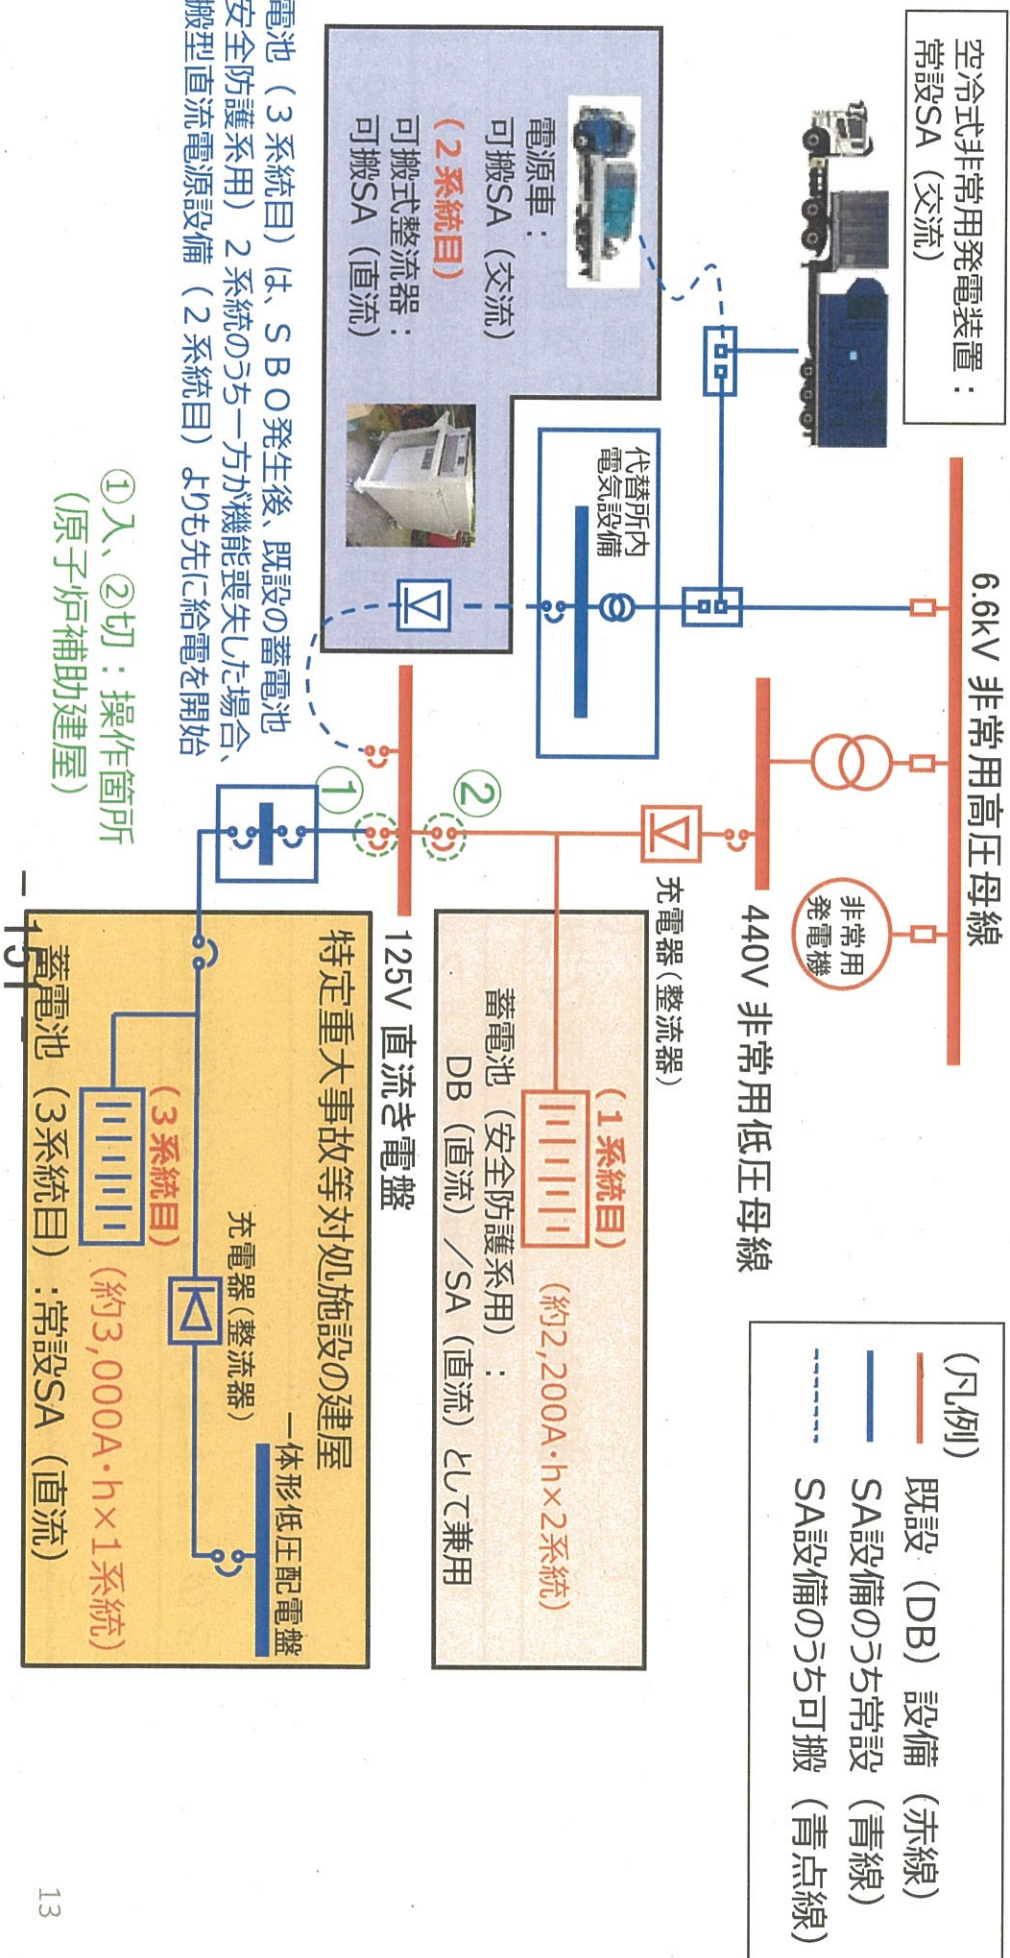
空冷式非常用発電装置：
常設SA（交流）

電源車：
可搬SA（交流）

（2系統目）
可搬式整流器：
可搬SA（直流）

代替所内
電気設備

6.6kV 非常用高圧母線

非常用
発電機

440V 非常用低圧母線

充電器（整流器）

①

②

125V 直流き電盤

（1系統目）
蓄電池（安全防護系用）：
DB（直流）／SA（直流）として兼用
（約2,200A・h×2系統）

特定重大事故等対処施設の建屋

一体形低圧配電盤

充電器（整流器）

（3系統目）
蓄電池（3系統目）：常設SA（直流）
（約3,000A・h×1系統）

（凡例）
既設（DB）設備（赤線）
SA設備のうち常設（青線）
SA設備のうち可搬（青点線）

電池（3系統目）は、SBO発生後、既設の蓄電池
安全防護系用）2系統のうち一方が機能喪失した場合、
搬型直流電源設備（2系統目）よりも先に給電を開始

①入、②切：操作箇所
（原子炉補助建屋）

－151－

13